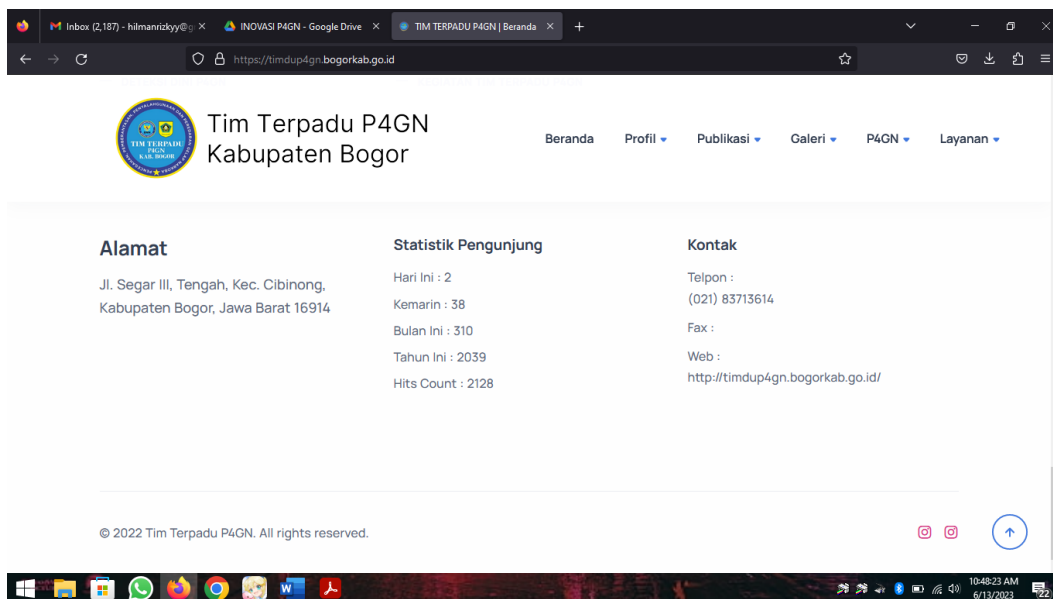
Inbox (2,187) - hilmanrizkyy@g ×
INOVASI P4GN - Google Drive ×
TIM TERPADU P4GN | Beranda ×
+

https://timdup4gn.bogorkab.go.id

TIM TERPADU P4GN KAB. BOGOR

Tim Terpadu P4GN
Kabupaten Bogor

Beranda Profil Publikasi Galeri P4GN Layanan

Alamat

Jl. Segar III, Tengah, Kec. Cibinong, Kabupaten Bogor, Jawa Barat 16914

Statistik Pengunjung

Hari Ini : 2

Kemarin : 38

Bulan Ini : 310

Tahun Ini : 2039

Hits Count : 2128

Kontak

Telpon :
(021) 83713614

Fax :

Web :
http://timdup4gn.bogorkab.go.id/

© 2022 Tim Terpadu P4GN. All rights reserved.

10:48:23 AM
6/13/2023